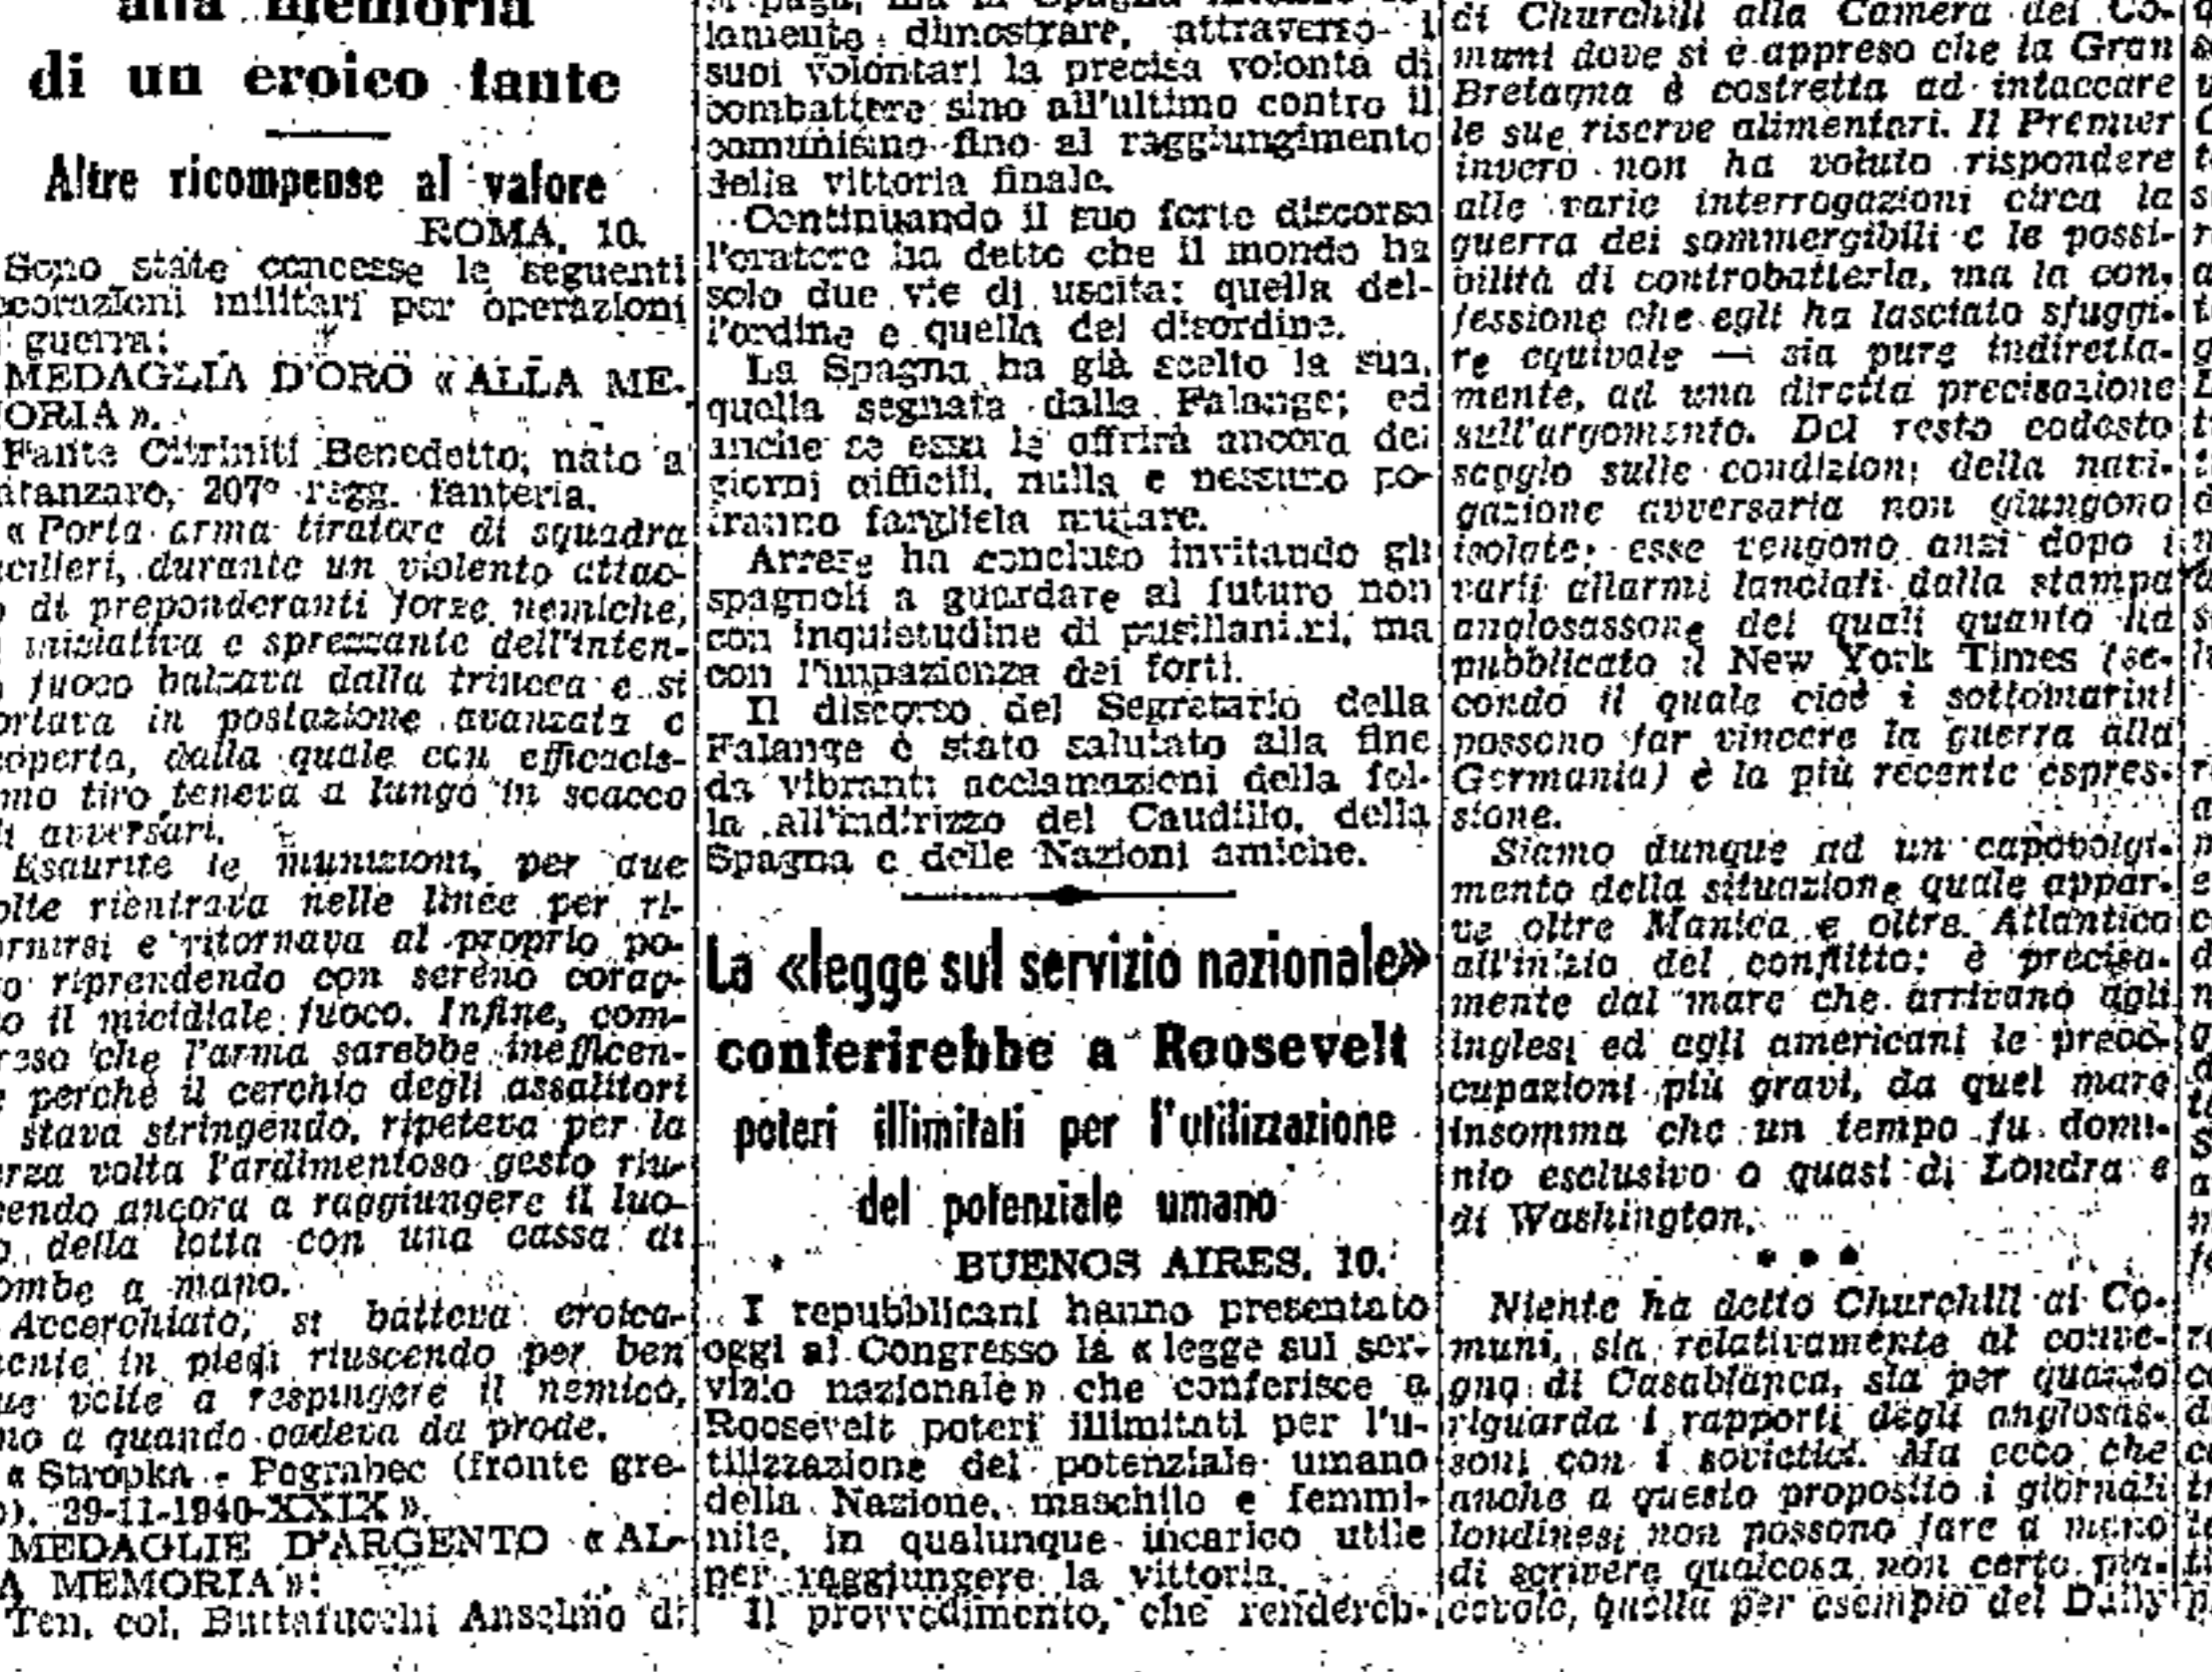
alla memoria di un eroico fante

Altre ricompense al valore

ROMA, 10.

Sono state concesse le seguenti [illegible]corazioni militari per operazioni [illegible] guerra:

MEDAGLIA D'ORO «ALLA ME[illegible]ORIA».

Fante Citriniti Benedetto, nato a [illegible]atanzaro, 207° regg. fanteria.

«Porta arma tiratore di squadra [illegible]ucilieri, durante un violento attac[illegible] di preponderanti forze nemiche, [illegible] iniziativa e sprezzante dell'inten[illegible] fuoco balzava dalla trincea e si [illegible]ortava in postazione avanzata e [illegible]coperta, dalla quale con efficacis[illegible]mo tiro teneva a lungo in scacco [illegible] avversari.

Esaurite le munizioni, per due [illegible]olte rientrava nelle linee per ri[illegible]ornirsi e ritornava al proprio po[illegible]o riprendendo con sereno corag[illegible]o il micidiale fuoco. Infine, com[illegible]reso che l'arma sarebbe inefficen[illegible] perchè il cerchio degli assalitori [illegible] stava stringendo, ripeteva per la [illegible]erza volta l'ardimentoso gesto riu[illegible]endo ancora a raggiungere il luo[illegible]o della lotta con una cassa di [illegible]ombe a mano.

Accerchiato, si batteva eroica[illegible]ente in piedi riuscendo per ben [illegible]ue volte a respingere il nemico, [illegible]no a quando cadeva da prode.

«Stropka - Pograbec (fronte gre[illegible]). 29-11-1940-XXIX».

MEDAGLIE D'ARGENTO «AL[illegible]A MEMORIA»:

Ten. col. Buttafucchi Anselmo di

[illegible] paga, ma la Spagna intende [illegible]lamente dimostrare, attraverso i suoi volontari la precisa volontà di combattere sino all'ultimo contro il comunismo fino al raggiungimento della vittoria finale.

Continuando il suo forte discorso l'oratore ha detto che il mondo ha solo due vie di uscita: quella dell'ordine e quella del disordine.

La Spagna ha già scelto la sua, quella segnata dalla Falange; ed anche se essa le offrirà ancora dei giorni difficili, nulla e nessuno potranno fargliela mutare.

Arrese ha concluso invitando gli spagnoli a guardare al futuro non con inquietudine di pusillanimi, ma con l'impazienza dei forti.

Il discorso del Segretario della Falange è stato salutato alla fine da vibranti acclamazioni della folla all'indirizzo del Caudillo, della Spagna e delle Nazioni amiche.

La «legge sul servizio nazionale» conferirebbe a Roosevelt poteri illimitati per l'utilizzazione del potenziale umano

BUENOS AIRES, 10.

I repubblicani hanno presentato oggi al Congresso la «legge sul servizio nazionale» che conferisce a Roosevelt poteri illimitati per l'utilizzazione del potenziale umano della Nazione, maschile e femminile, in qualunque incarico utile per raggiungere la vittoria.

Il provvedimento, che renderebb-

di Churchill alla Camera dei Comuni dove si è appreso che la Gran Bretagna è costretta ad intaccare le sue riserve alimentari. Il Premier invero non ha voluto rispondere alle varie interrogazioni circa la guerra dei sommergibili e le possibilità di controbatterla, ma la confessione che egli ha lasciato sfuggire equivale — sia pure indirettamente, ad una diretta precisazione sull'argomento. Del resto codesto saggio sulle condizioni della navigazione avversaria non giungono isolate: esse vengono anzi dopo i varii allarmi lanciati dalla stampa anglosassone dei quali quanto ha pubblicato il New York Times (secondo il quale cioè i sottomarini possono far vincere la guerra alla Germania) è la più recente espressione.

Siamo dunque ad un capovolgimento della situazione quale appare oltre Manica e oltre Atlantico all'inizio del conflitto: è precisamente dal mare che arrivano agli inglesi ed agli americani le preoccupazioni più gravi, da quel mare insomma che un tempo fu dominio esclusivo o quasi di Londra e di Washington.

• • •

Niente ha detto Churchill ai Comuni, sia relativamente al convegno di Casablanca, sia per quanto riguarda i rapporti degli anglosassoni con i sovietici. Ma ecco che anche a questo proposito i giornali londinesi non possono fare a meno di scrivere qualcosa non certo piacevole, quella per esempio del Daily